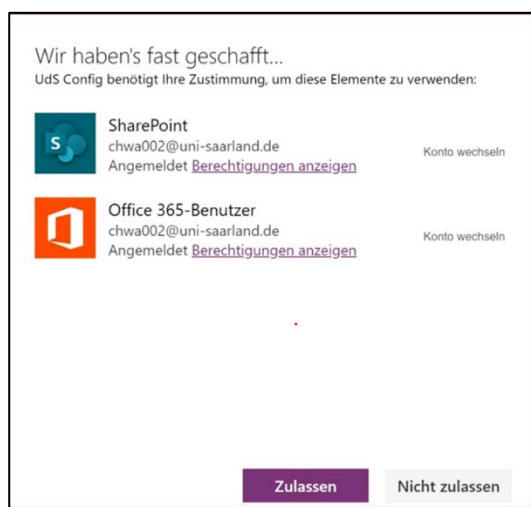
Wir haben's fast geschafft...
UdS Config benötigt Ihre Zustimmung, um diese Elemente zu verwenden:

SharePoint
chwa002@uni-saarland.de
Angemeldet Berechtigungen anzeigen
Konto wechseln

Office 365-Benutzer
chwa002@uni-saarland.de
Angemeldet Berechtigungen anzeigen
Konto wechseln

Zulassen
Nicht zulassen